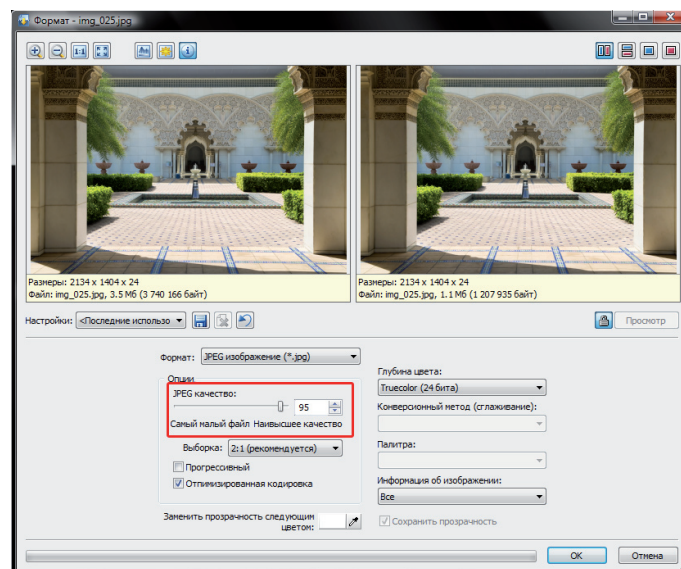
Формат - img_025.jpg

Размеры: 2134 x 1404 x 24
Файл: img_025.jpg, 3.5 Мб (3 740 166 байт)

Размеры: 2134 x 1404 x 24
Файл: img_025.jpg, 1.1 Мб (1 207 935 байт)

Настройки: <Последние использо

Просмотр

Формат: JPEG изображение (*.jpg)

Опции

JPEG качество:

95

Самый малый файл Наивысшее качество

Выборка: 2:1 (рекомендуется)

Прогрессивный

Отпимизированная кодировка

Заменить прозрачность следующим цветом:

Глубина цвета:

Truecolor (24 бита)

Конверсионный метод (сглаживание):

Палитра:

Информация об изображении:

Все

Сохранить прозрачность

OK

Отмена